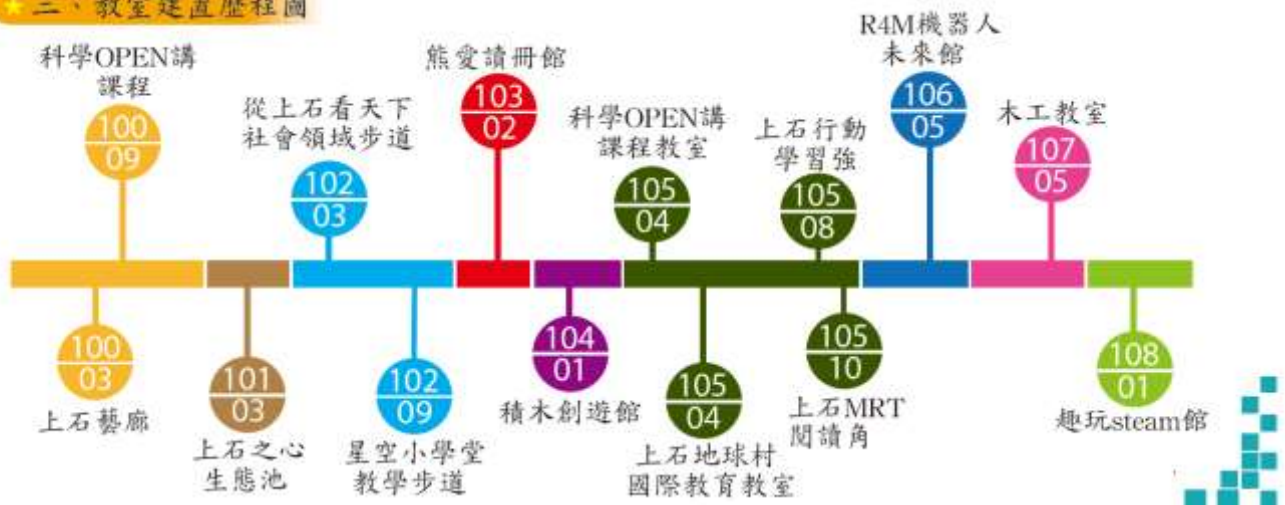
三、教室建置歷程圖

科學OPEN講課程
100
09

從上石看天下社會領域步道
102
03

熊愛讀冊館
103
02

科學OPEN講課程教室
105
04

上石行動學習強
105
08

R4M機器人未來館
106
05

木工教室
107
05

100
03
上石藝廊

101
03
上石之心生態池

102
09
星空小學堂教學步道

104
01
積木創遊館

105
04
上石地球村國際教育教室

105
10
上石MRT閱讀角

108
01
趣玩steam館